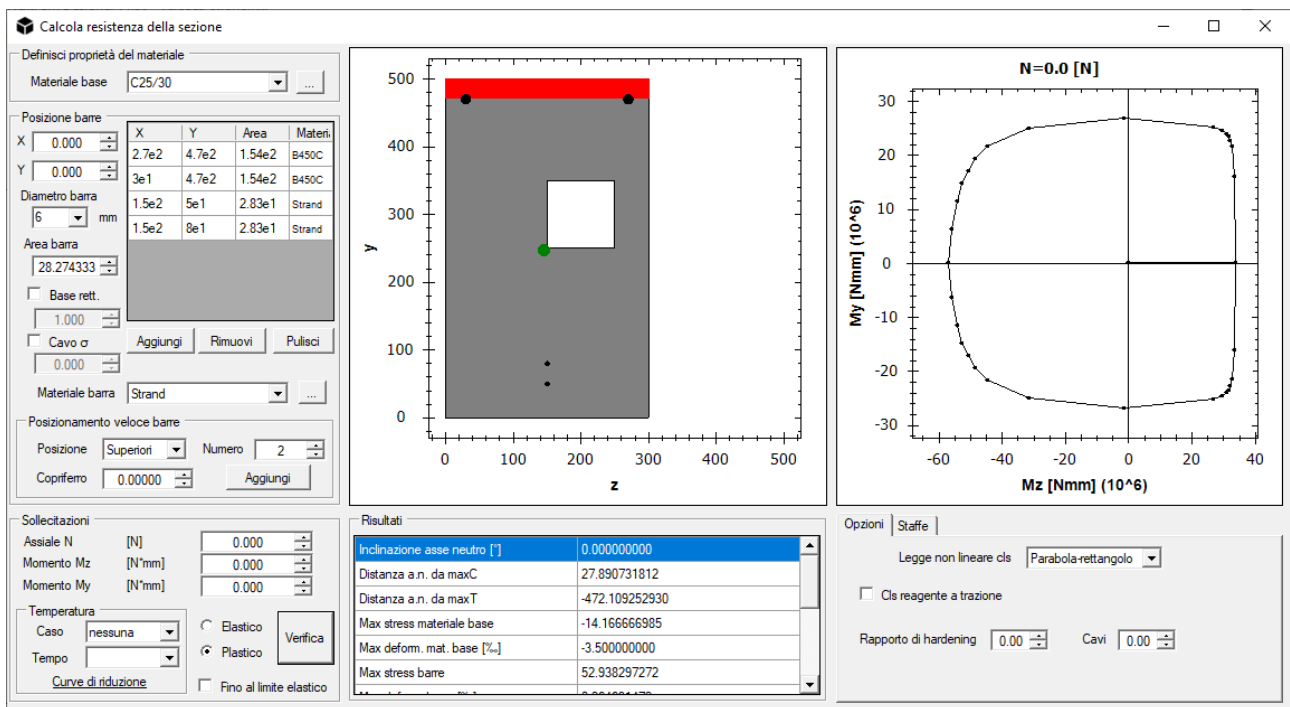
Calcola resistenza della sezione

Definisci proprietà del materiale
Materiale base C25/30 ...

Posizione barre
X 0.000
Y 0.000
Diametro barra
6 mm
Area barra
28.274333
Base rett.
1.000
Cavo σ
0.000

| X | Y | Area | Materi |
|---|---|---|---|
| 2.7e2 | 4.7e2 | 1.54e2 | B450C |
| 3e1 | 4.7e2 | 1.54e2 | B450C |
| 1.5e2 | 5e1 | 2.83e1 | Strand |
| 1.5e2 | 8e1 | 2.83e1 | Strand |

Aggiungi Rimuovi Pulisci

Materiale barra Strand ...

Posizionamento veloce barre
Posizione Superiori Numero 2
Copriferro 0.00000 Aggiungi

500
400
300
200
100
0
y
0 100 200 300 400 500
z

N=0.0 [N]
30
20
10
0
-10
-20
-30
My [Nmm] (10^6)
-60 -40 -20 0 20 40
Mz [Nmm] (10^6)

Sollecitazioni
Assiale N [N] 0.000
Momento Mz [N*mm] 0.000
Momento My [N*mm] 0.000
Temperatura
Caso nessuna
Tempo
Curve di riduzione
Elastico
Plastico
Verifica
Fino al limite elastico

Risultati
| | |
|---|---|
| Inclinazione asse neutro [°] | 0.000000000 |
| Distanza a.n. da maxC | 27.890731812 |
| Distanza a.n. da maxT | -472.109252930 |
| Max stress materiale base | -14.166666985 |
| Max deform. mat. base [‰] | -3.500000000 |
| Max stress barre | 52.938297272 |
| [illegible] | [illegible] |

Opzioni Staffe
Legge non lineare cls Parabola-rettangolo
Cls reagente a trazione
Rapporto di hardening 0.00 Cavi 0.00